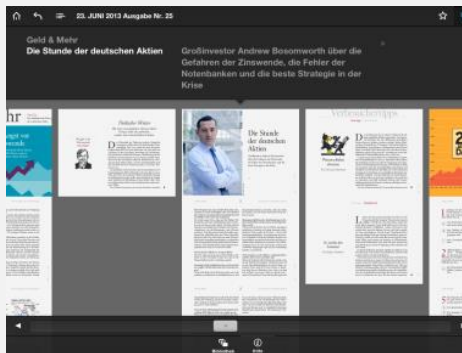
23. JUNI 2013 Ausgabe Nr. 25

Geld & Mehr
Die Stunde der deutschen Aktien

Großinvestor Andrew Bosomworth über die Gefahren der Zinswende, die Fehler der Notenbanken und die beste Strategie in der Krise

hr

Die Stunde der deutschen Aktien

Verbraucher

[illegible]

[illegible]